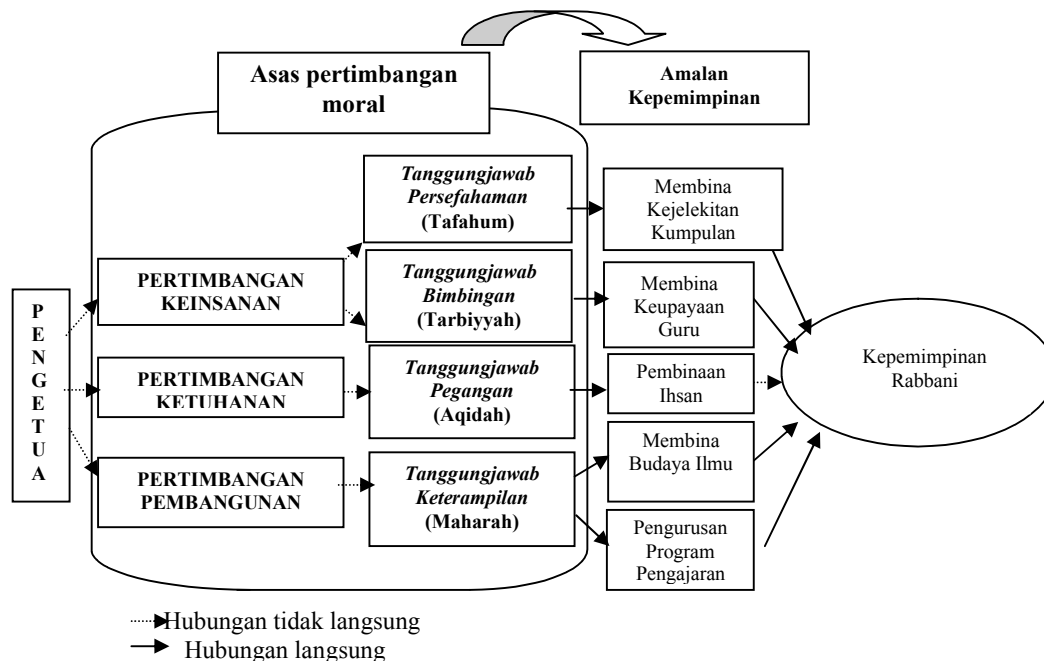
Asas pertimbangan moral

Amalan Kepemimpinan

P
E
N
G
E
T
U
A

PERTIMBANGAN KEINSANAN

PERTIMBANGAN KETUHANAN

PERTIMBANGAN PEMBANGUNAN

*Tanggungjawab Persefahaman* **(Tafahum)**

*Tanggungjawab Bimbingan* **(Tarbiyyah)**

*Tanggungjawab Pegangan* **(Aqidah)**

*Tanggungjawab Keterampilan* **(Maharah)**

Membina Kejelekitan Kumpulan

Membina Keupayaan Guru

Pembinaan Ihsan

Membina Budaya Ilmu

Pengurusan Program Pengajaran

Kepemimpinan Rabbani

Hubungan tidak langsung
Hubungan langsung